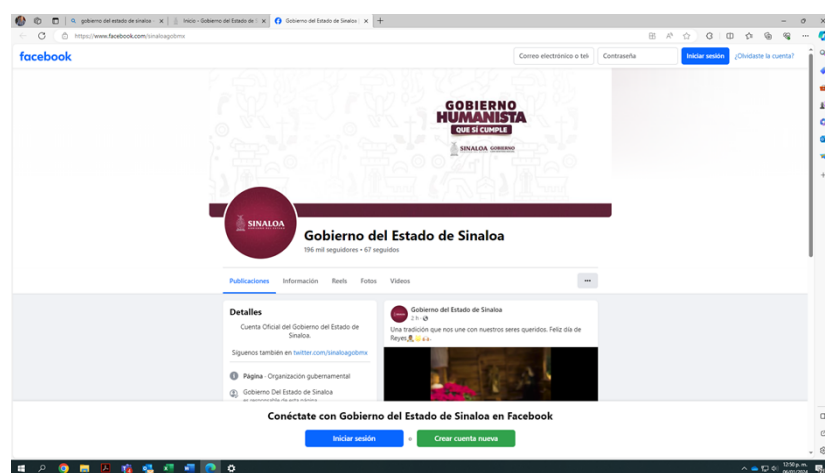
gobierno del estado de sinaloa ×
Inicio - Gobierno del Estado de ×
Gobierno del Estado de Sinaloa ×
https://www.facebook.com/sinaloagobmx

facebook
Correo electrónico o tel
Contraseña
Iniciar sesión
¿Olvidaste la cuenta?

GOBIERNO HUMANISTA
QUE SÍ CUMPLE
SINALOA GOBIERNO

SINALOA

Gobierno del Estado de Sinaloa
196 mil seguidores • 67 seguidos

Publicaciones
Información
Reels
Fotos
Videos
...

Detalles
Cuenta Oficial del Gobierno del Estado de Sinaloa.
Síguenos también en twitter.com/sinaloagobmx
Página · Organización gubernamental
Gobierno Del Estado de Sinaloa
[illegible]

Gobierno del Estado de Sinaloa
2 h ·
Una tradición que nos une con nuestros seres queridos. Feliz día de Reyes.

Conéctate con Gobierno del Estado de Sinaloa en Facebook
Iniciar sesión
Crear cuenta nueva

12:50 p. m.
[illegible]